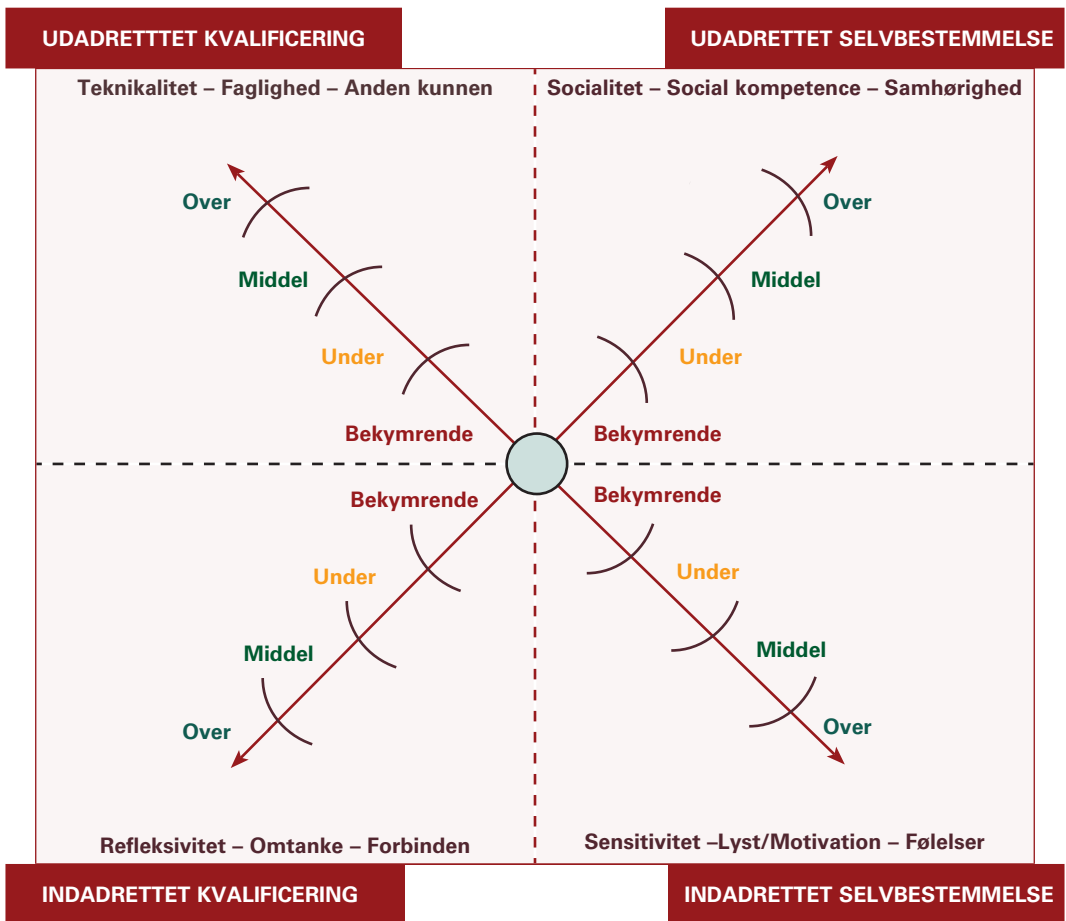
UDADRETTTET KVALIFICERING

UDADRETTET SELVBESTEMMELSE

Teknikalitet – Faglighed – Anden kunnen

Socialitet – Social kompetence – Samhørighed

Over

Middel

Under

Bekymrende

Over

Middel

Under

Bekymrende

Bekymrende

Under

Middel

Over

Bekymrende

Under

Middel

Over

Refleksivitet – Omtanke – Forbinden

Sensitivitet –Lyst/Motivation – Følelser

INDADRETTET KVALIFICERING

INDADRETTET SELVBESTEMMELSE